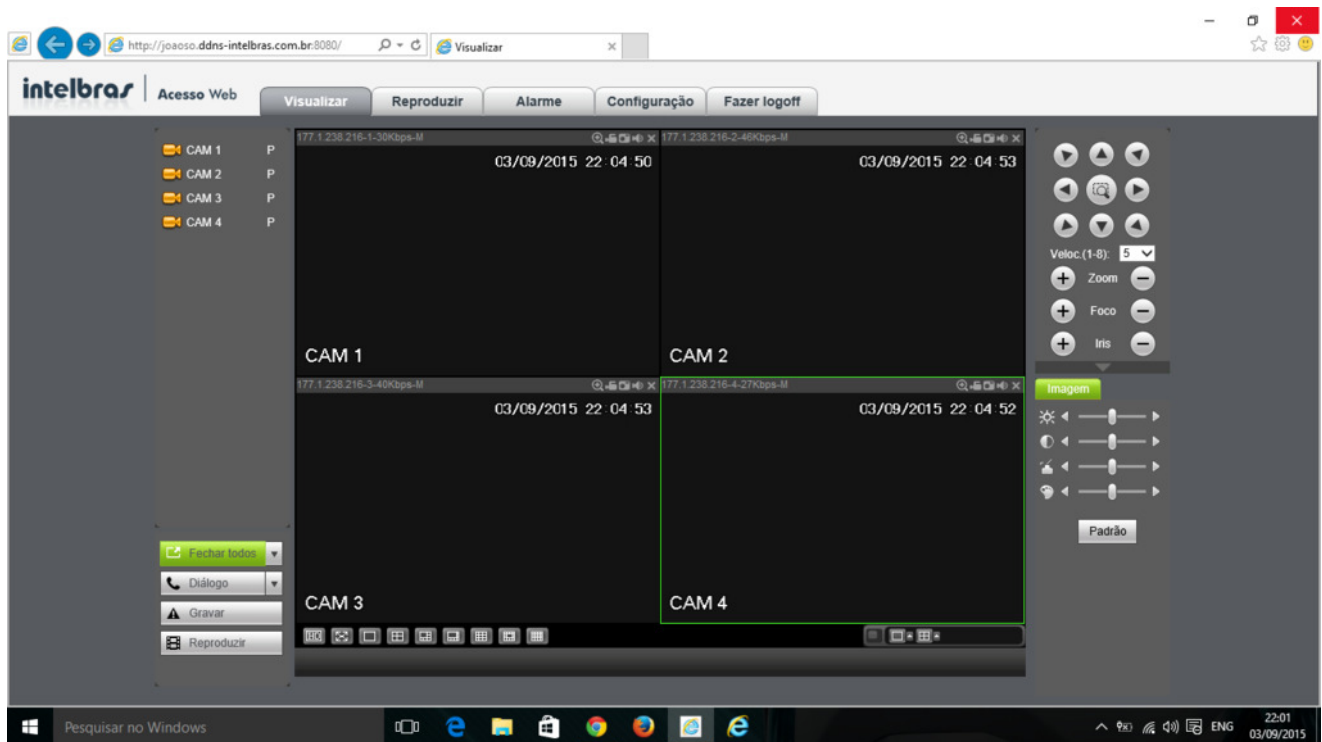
http://joaoso.ddns-intelbras.com.br:8080/
Visualizar

intelbras | Acesso Web

Visualizar
Reproduzir
Alarme
Configuração
Fazer logoff

CAM 1 P
CAM 2 P
CAM 3 P
CAM 4 P

177.1.238.216-1-30Kbps-M
03/09/2015 22:04:50
CAM 1

177.1.238.216-2-46Kbps-M
03/09/2015 22:04:53
CAM 2

177.1.238.216-3-40Kbps-M
03/09/2015 22:04:53
CAM 3

177.1.238.216-4-27Kbps-M
03/09/2015 22:04:52
CAM 4

Veloc.(1-8): 5
Zoom
Foco
Iris

Imagem

Padrão

Fechar todos
Diálogo
Gravar
Reproduzir

Pesquisar no Windows

ENG
22:01
03/09/2015